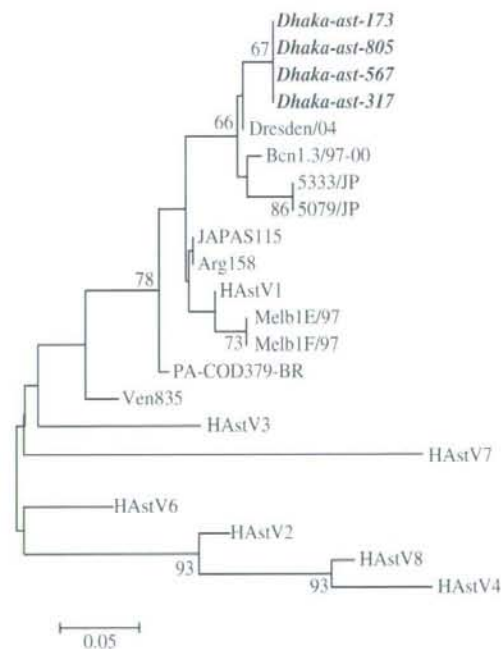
Dhaka-ast-173
67
Dhaka-ast-805
Dhaka-ast-567
Dhaka-ast-317
66
Dresden/04
Bcn1.3/97-00
5333/JP
86
5079/JP
JAPAS115
Arg158
78
HAstV1
Melb1E/97
73
Melb1F/97
PA-COD379-BR
Ven835
HAstV3
HAstV7
HAstV6
HAstV2
93
HAstV8
93
HAstV4
0.05